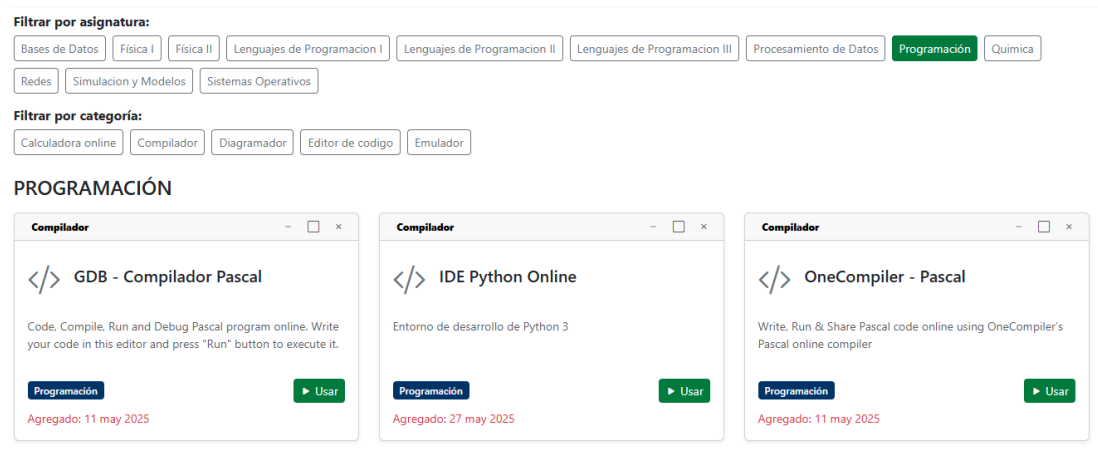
**Filtrar por asignatura:**

Bases de Datos | Física I | Física II | Lenguajes de Programacion I | Lenguajes de Programacion II | Lenguajes de Programacion III | Procesamiento de Datos | Programación | Quimica | Redes | Simulacion y Modelos | Sistemas Operativos

**Filtrar por categoría:**

Calculadora online | Compilador | Diagramador | Editor de codigo | Emulador

# PROGRAMACIÓN

Compilador – ☐ ×

</> GDB - Compilador Pascal

Code, Compile, Run and Debug Pascal program online. Write your code in this editor and press "Run" button to execute it.

Programación ▶ Usar

Agregado: 11 may 2025

Compilador – ☐ ×

</> IDE Python Online

Entorno de desarrollo de Python 3

Programación ▶ Usar

Agregado: 27 may 2025

Compilador – ☐ ×

</> OneCompiler - Pascal

Write, Run & Share Pascal code online using OneCompiler's Pascal online compiler

Programación ▶ Usar

Agregado: 11 may 2025